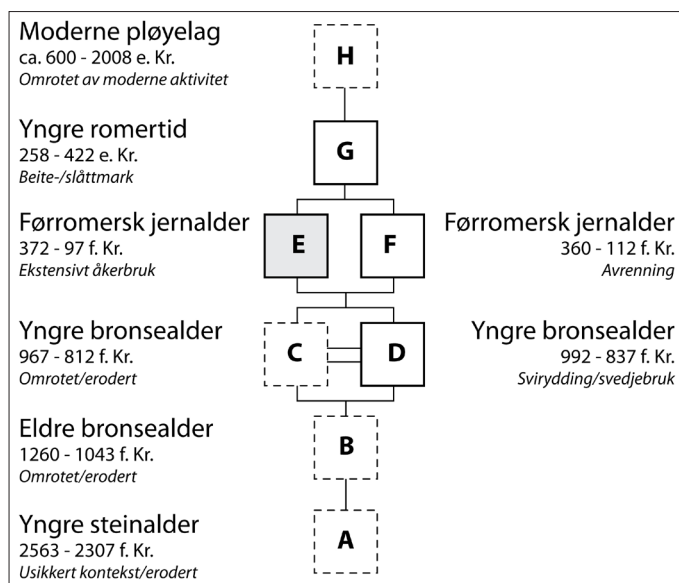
Moderne pløyelag
ca. 600 - 2008 e. Kr.
Omrotet av moderne aktivitet

H

Yngre romertid
258 - 422 e. Kr.
Beite-/slåttmark

G

Førromersk jernalder
372 - 97 f. Kr.
Ekstensivt åkerbruk

E

F

Førromersk jernalder
360 - 112 f. Kr.
Avrenning

Yngre bronsealder
967 - 812 f. Kr.
Omrotet/erodert

C

D

Yngre bronsealder
992 - 837 f. Kr.
Svirydding/svedjebruk

Eldre bronsealder
1260 - 1043 f. Kr.
Omrotet/erodert

B

Yngre steinalder
2563 - 2307 f. Kr.
Usikkert kontekst/erodert

A